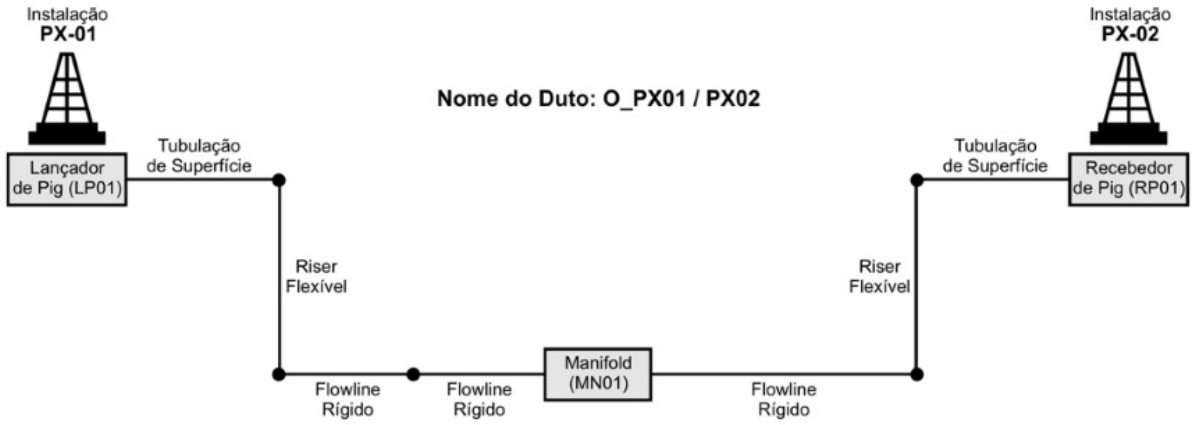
Instalação
**PX-01**

Instalação
**PX-02**

**Nome do Duto: O_PX01 / PX02**

Tubulação de Superfície

Lançador de Pig (LP01)

Tubulação de Superfície

Recebedor de Pig (RP01)

Riser Flexível

Riser Flexível

Manifold (MN01)

Flowline Rígido

Flowline Rígido

Flowline Rígido